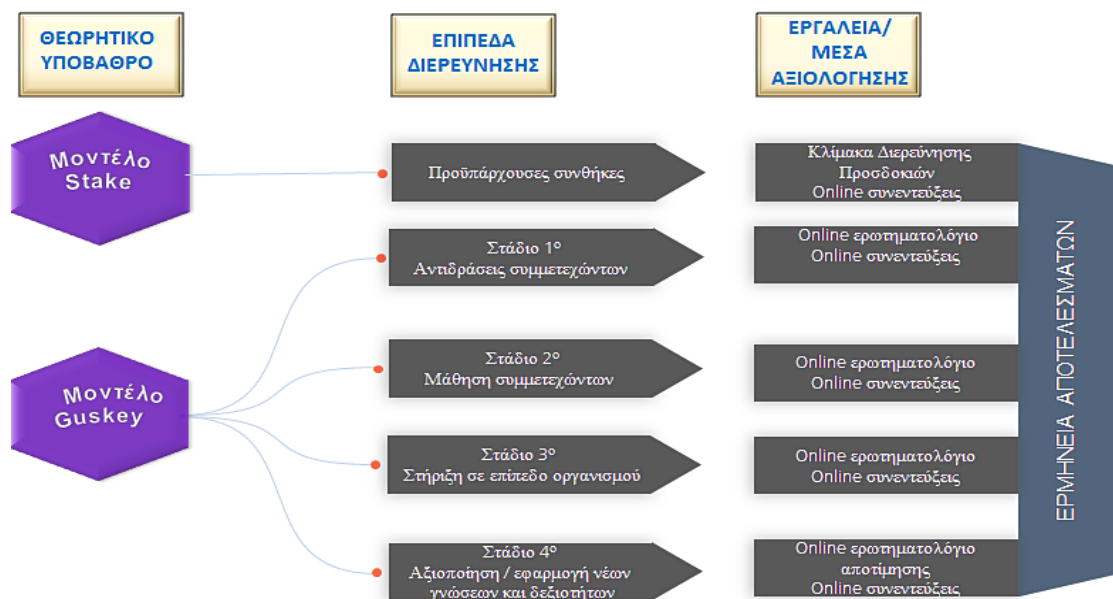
ΘΕΩΡΗΤΙΚΟ ΥΠΟΒΑΘΡΟ

ΕΠΙΠΕΔΑ ΔΙΕΡΕΥΝΗΣΗΣ

ΕΡΓΑΛΕΙΑ/ ΜΕΣΑ ΑΞΙΟΛΟΓΗΣΗΣ

Μοντέλο Stake

Προϋπάρχουσες συνθήκες

Κλίμακα Διερεύνησης Προσδοκιών
Online συνεντεύξεις

Στάδιο 1°
Αντιδράσεις συμμετεχόντων

Online ερωτηματολόγιο
Online συνεντεύξεις

Μοντέλο Guskey

Στάδιο 2°
Μάθηση συμμετεχόντων

Online ερωτηματολόγιο
Online συνεντεύξεις

Στάδιο 3°
Στήριξη σε επίπεδο οργανισμού

Online ερωτηματολόγιο
Online συνεντεύξεις

Στάδιο 4°
Αξιοποίηση / εφαρμογή νέων γνώσεων και δεξιοτήτων

Online ερωτηματολόγιο
αποτίμησης
Online συνεντεύξεις

ΕΡΜΗΝΕΙΑ ΑΠΟΤΕΛΕΣΜΑΤΩΝ